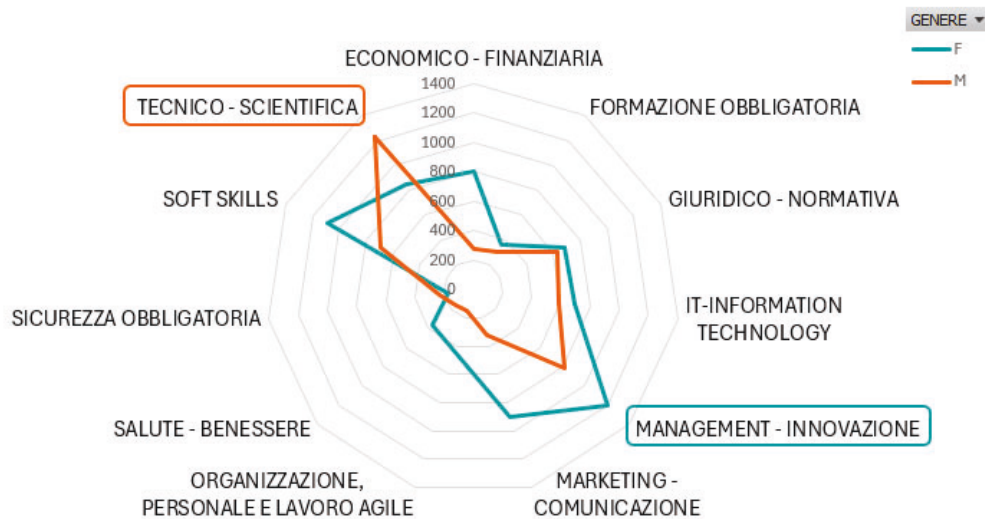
GENERE

F

M

ECONOMICO - FINANZIARIA

1400

1200

1000

800

600

400

200

0

TECNICO - SCIENTIFICA

FORMAZIONE OBBLIGATORIA

SOFT SKILLS

GIURIDICO - NORMATIVA

SICUREZZA OBBLIGATORIA

IT-INFORMATION TECHNOLOGY

SALUTE - BENESSERE

MANAGEMENT - INNOVAZIONE

ORGANIZZAZIONE, PERSONALE E LAVORO AGILE

MARKETING - COMUNICAZIONE